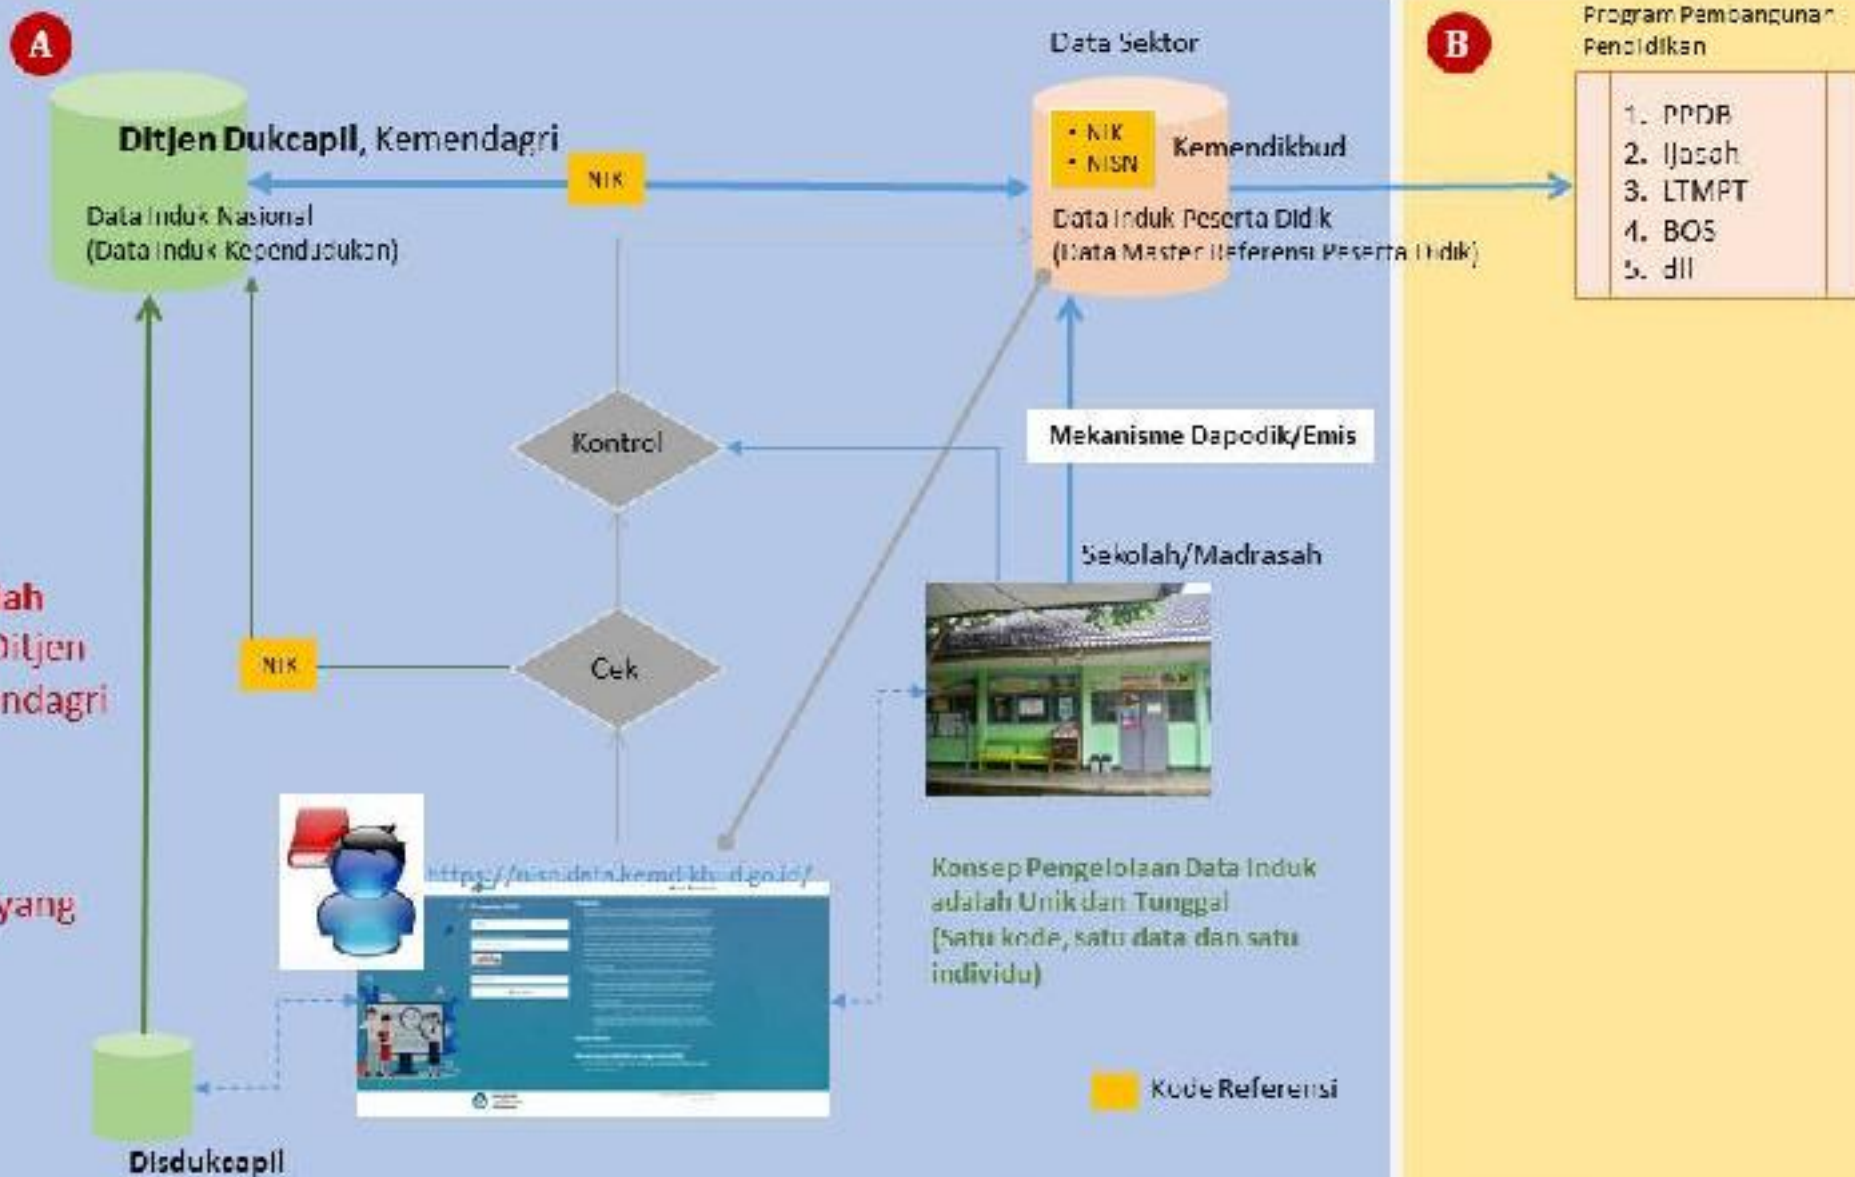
A

Ditjen Dukcapil, Kemendagri

Data Induk Nasional
(Data Induk Kependudukan)

NIK

Data Sektor

• NIK
• NISN

Kemendikbud

Data Induk Peserta Didik
(Data Master Referensi Peserta Didik)

B

Program Pembangunan Pendidikan

1. PPDB
2. Ijasah
3. LTMPT
4. BOS
5. dll

Kontrol

Mekanisme Dapodik/Emis

Sekolah/Madrasah

ah
Ditjen
ndagri

NIK

Cek

yang

https://nisn.data.kemdikbud.go.id/

Konsep Pengelolaan Data Induk adalah Unik dan Tunggal
(Satu kode, satu data dan satu individu)

Kode Referensi

Disdukcapil